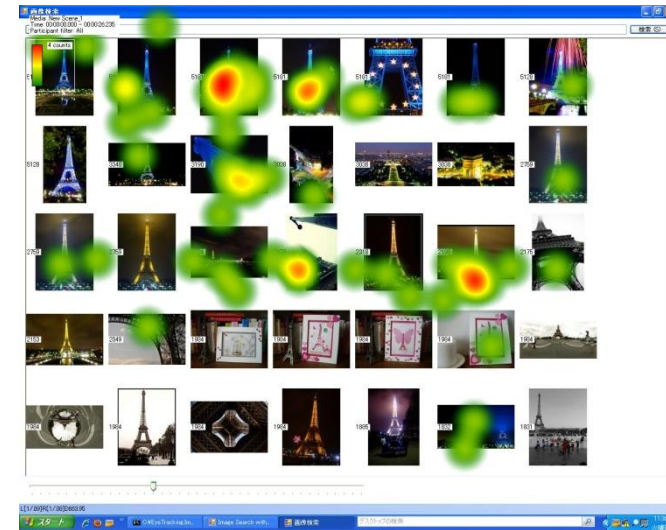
画像検索

Media: New Scene 1
Time: 00:00:00.000 – 00:00:26.235
Participant filter: All

4 counts

検索

5126

5128

3540

2690

3008

3008

3008

2751

2761

2961

2176

2183

2849

1984

1984

1984

1984

1984

1984

1984

1984

1868

1832

1831

[1/30]

スタート

画像検索

デスクトップの検索